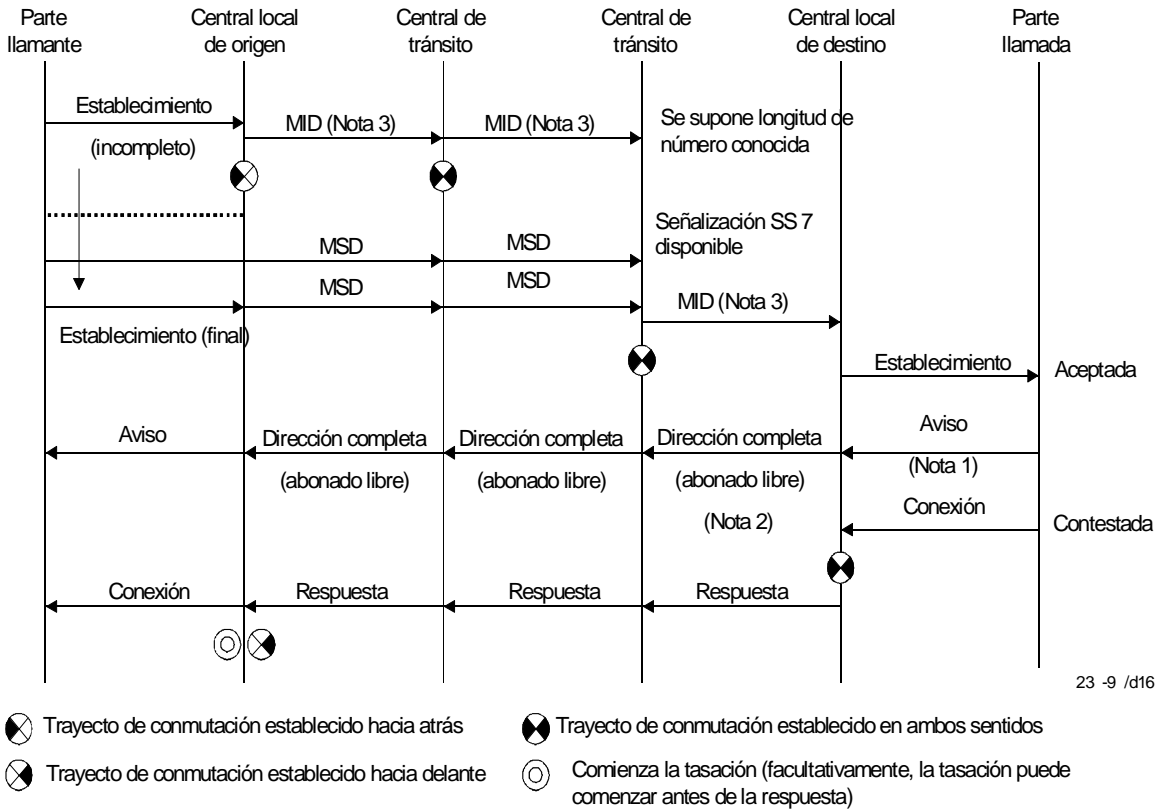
Parte llamante

Central local de origen

Central de tránsito

Central de tránsito

Central local de destino

Parte llamada

Establecimiento

(incompleto)

MID (Nota 3)

MID (Nota 3)

Se supone longitud de número conocida

Señalización SS 7 disponible

MSD

MSD

MSD

MSD

MID (Nota 3)

Establecimiento (final)

Establecimiento

Aceptada

Aviso

Dirección completa

Dirección completa

Dirección completa

Aviso

(abonado libre)

(abonado libre)

(abonado libre)

(Nota 1)

(Nota 2)

Conexión

Contestada

Conexión

Respuesta

Respuesta

Respuesta

23 -9 /d16

Trayecto de conmutación establecido hacia atrás

Trayecto de conmutación establecido en ambos sentidos

Trayecto de conmutación establecido hacia delante

Comienza la tasación (facultativamente, la tasación puede comenzar antes de la respuesta)